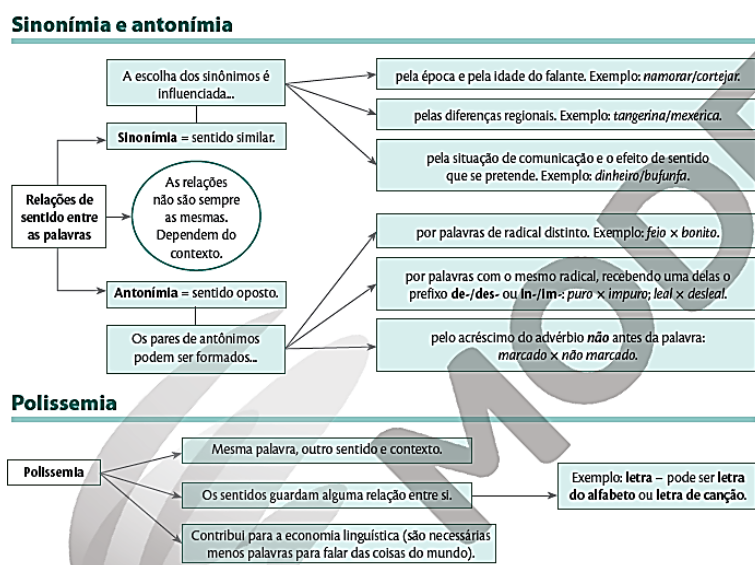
Sinonímia e antonímia

Relações de sentido entre as palavras

A escolha dos sinônimos é influenciada...

Sinonímia = sentido similar.

pela época e pela idade do falante. Exemplo: *namorar/cortejar.*

pelas diferenças regionais. Exemplo: *tangerina/mexerica.*

pela situação de comunicação e o efeito de sentido que se pretende. Exemplo: *dinheiro/bufunfa.*

As relações não são sempre as mesmas. Dependem do contexto.

Antonímia = sentido oposto.

Os pares de antônimos podem ser formados...

por palavras de radical distinto. Exemplo: *feio* × *bonito.*

por palavras com o mesmo radical, recebendo uma delas o prefixo **de-/des-** ou **in-/im-**: *puro* × *impuro*; *leal* × *desleal.*

pelo acréscimo do advérbio **não** antes da palavra: *marcado* × *não marcado.*

Polissemia

Polissemia

Mesma palavra, outro sentido e contexto.

Os sentidos guardam alguma relação entre si.

Exemplo: **letra** – pode ser **letra do alfabeto** ou **letra de canção.**

Contribui para a economia linguística (são necessárias menos palavras para falar das coisas do mundo).

MODERNA